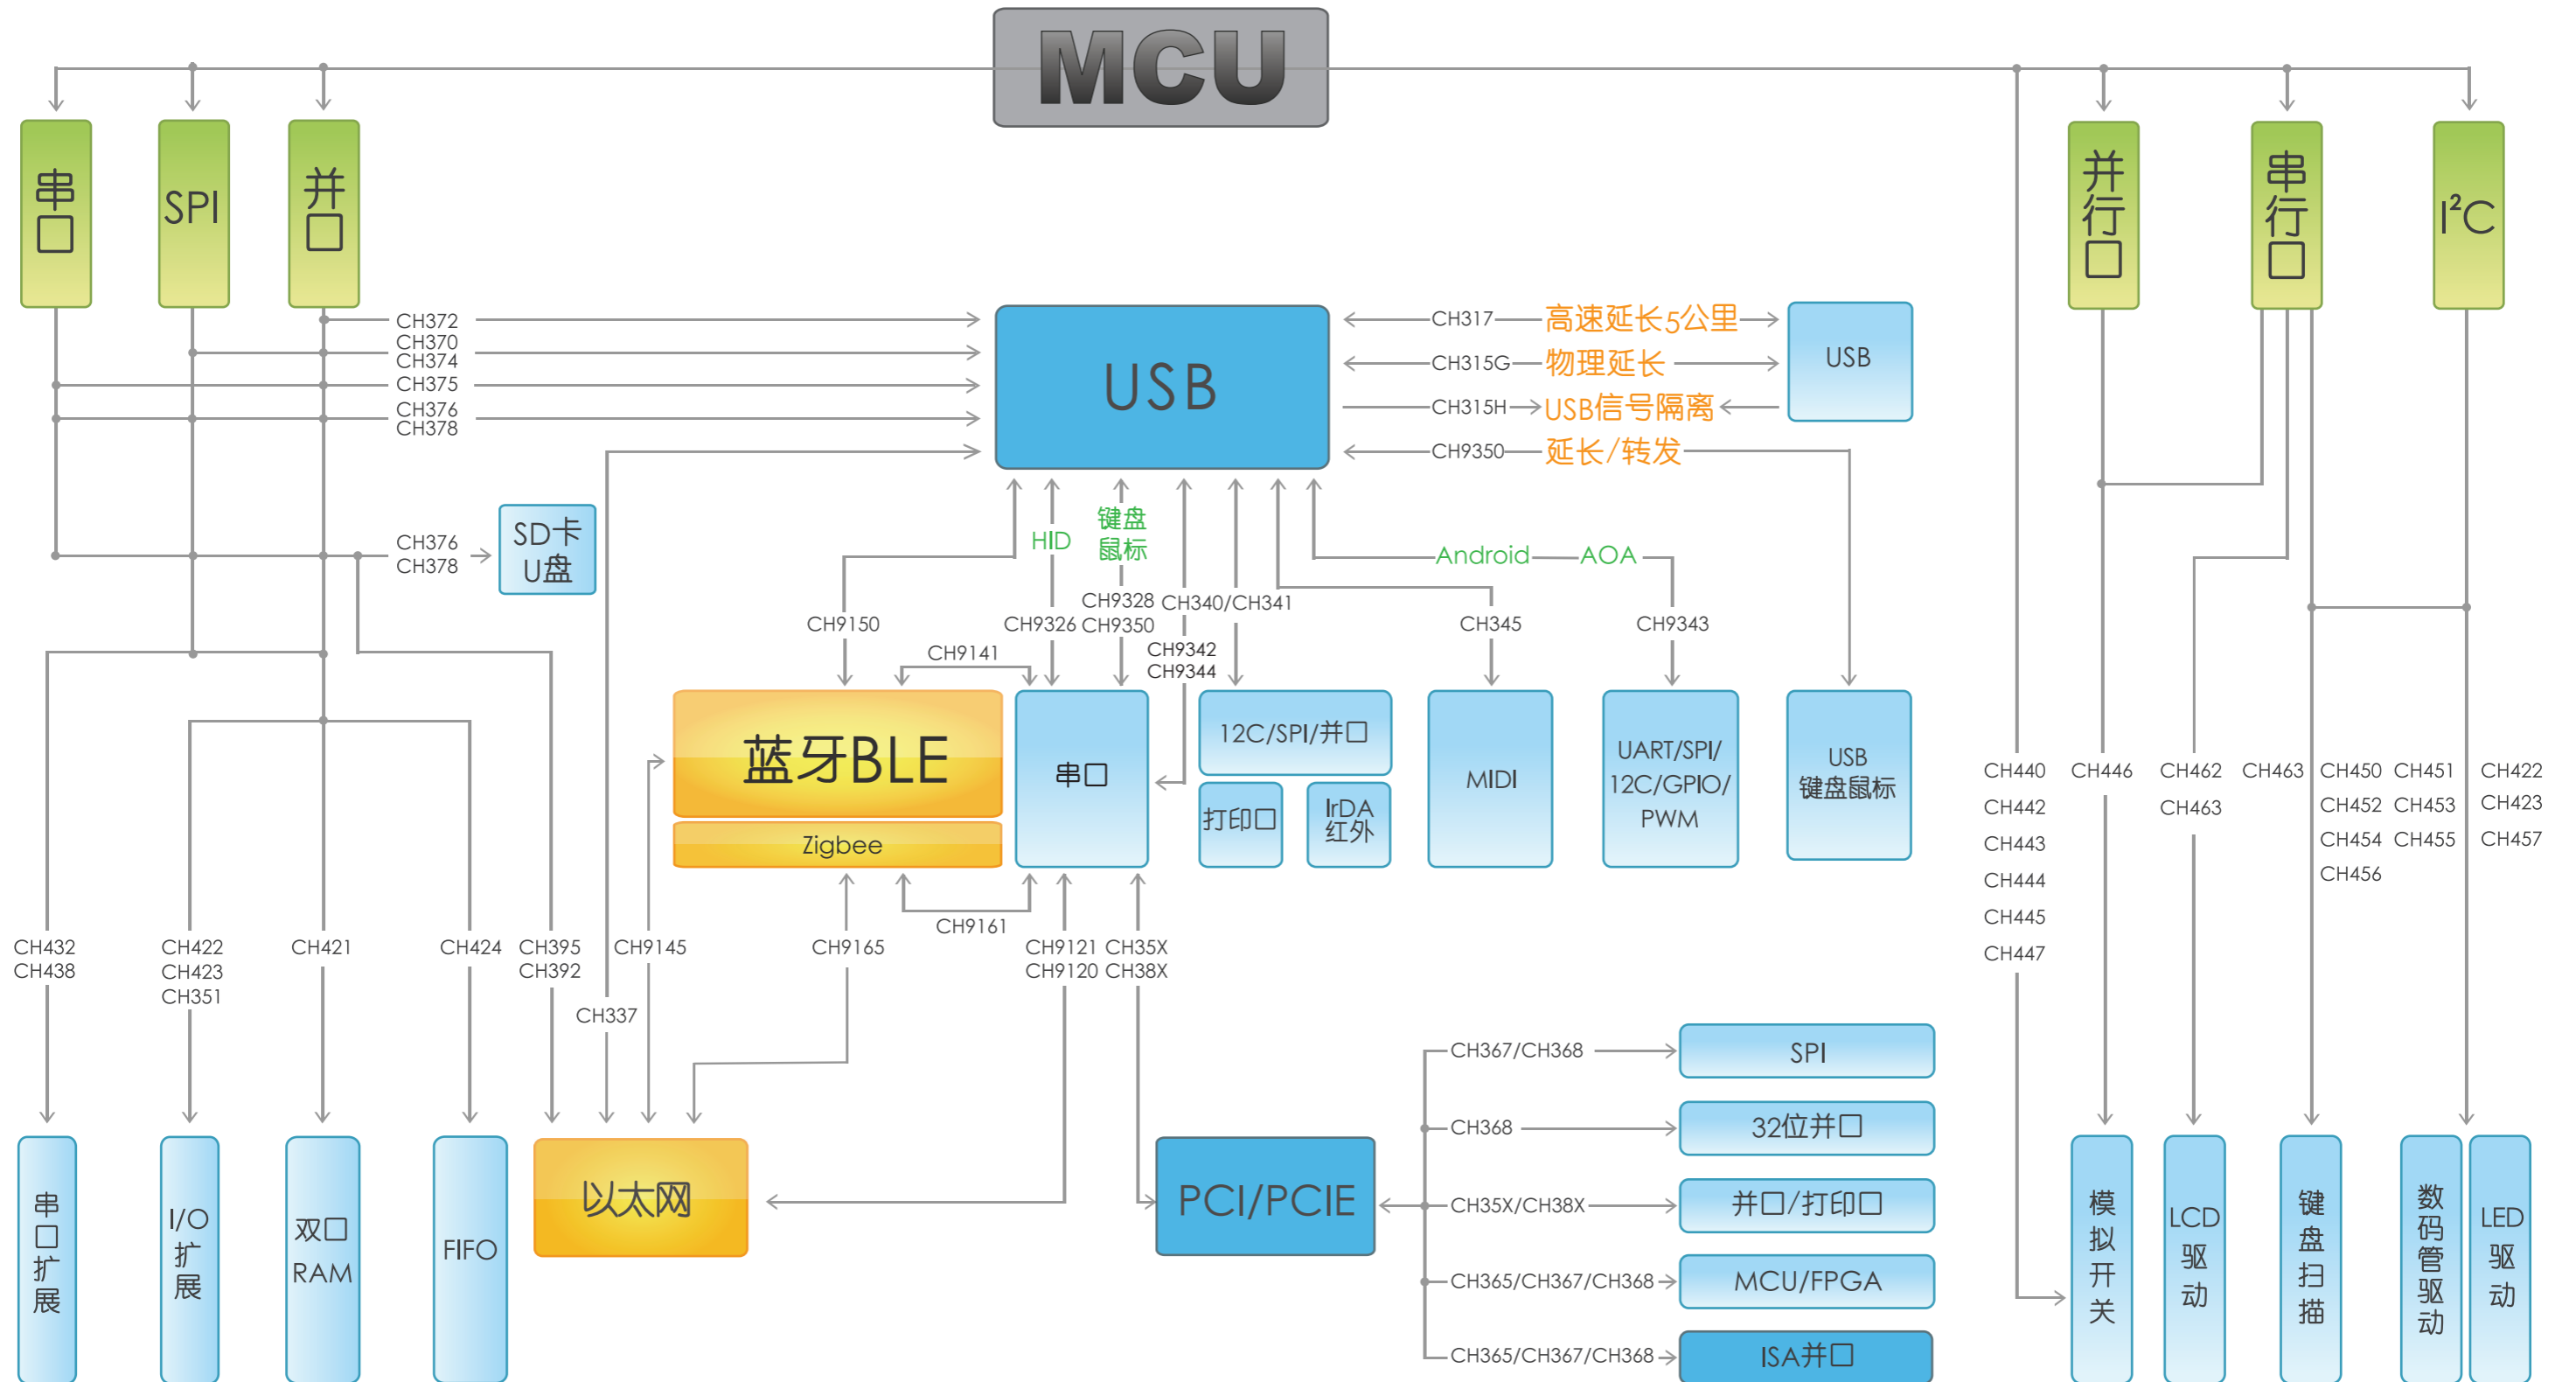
MCU

串口
SPI
并口

并行口
串行口
I²C

CH372
CH370
CH374
CH375
CH376
CH378

USB

CH317 高速延长5公里
CH315G 物理延长
CH315H USB信号隔离
CH9350 延长/转发

USB

CH376
CH378
SD卡
U盘

HID
键盘
鼠标

Android AOA

CH9150
CH9326
CH9328
CH9350
CH340/CH341
CH345
CH9343
CH9141
CH9342
CH9344

蓝牙BLE
Zigbee
串口
12C/SPI/并口
打印口
IrDA
红外
MIDI
UART/SPI/
12C/GPIO/
PWM
USB
键盘鼠标

CH440
CH442
CH443
CH444
CH445
CH447
CH446
CH462
CH463
CH463
CH450 CH451
CH452 CH453
CH454 CH455
CH456
CH422
CH423
CH457

CH432
CH438
CH422
CH423
CH351
CH421
CH424
CH395
CH392
CH9145
CH337
CH9165
CH9161
CH9121
CH9120
CH35X
CH38X

CH367/CH368 SPI
CH368 32位并口
CH35X/CH38X 并口/打印口
CH365/CH367/CH368 MCU/FPGA
CH365/CH367/CH368 ISA并口

串口扩展
I/O扩展
双口RAM
FIFO
以太网
PCI/PCIE

模拟开关
LCD驱动
键盘扫描
数码管驱动
LED驱动